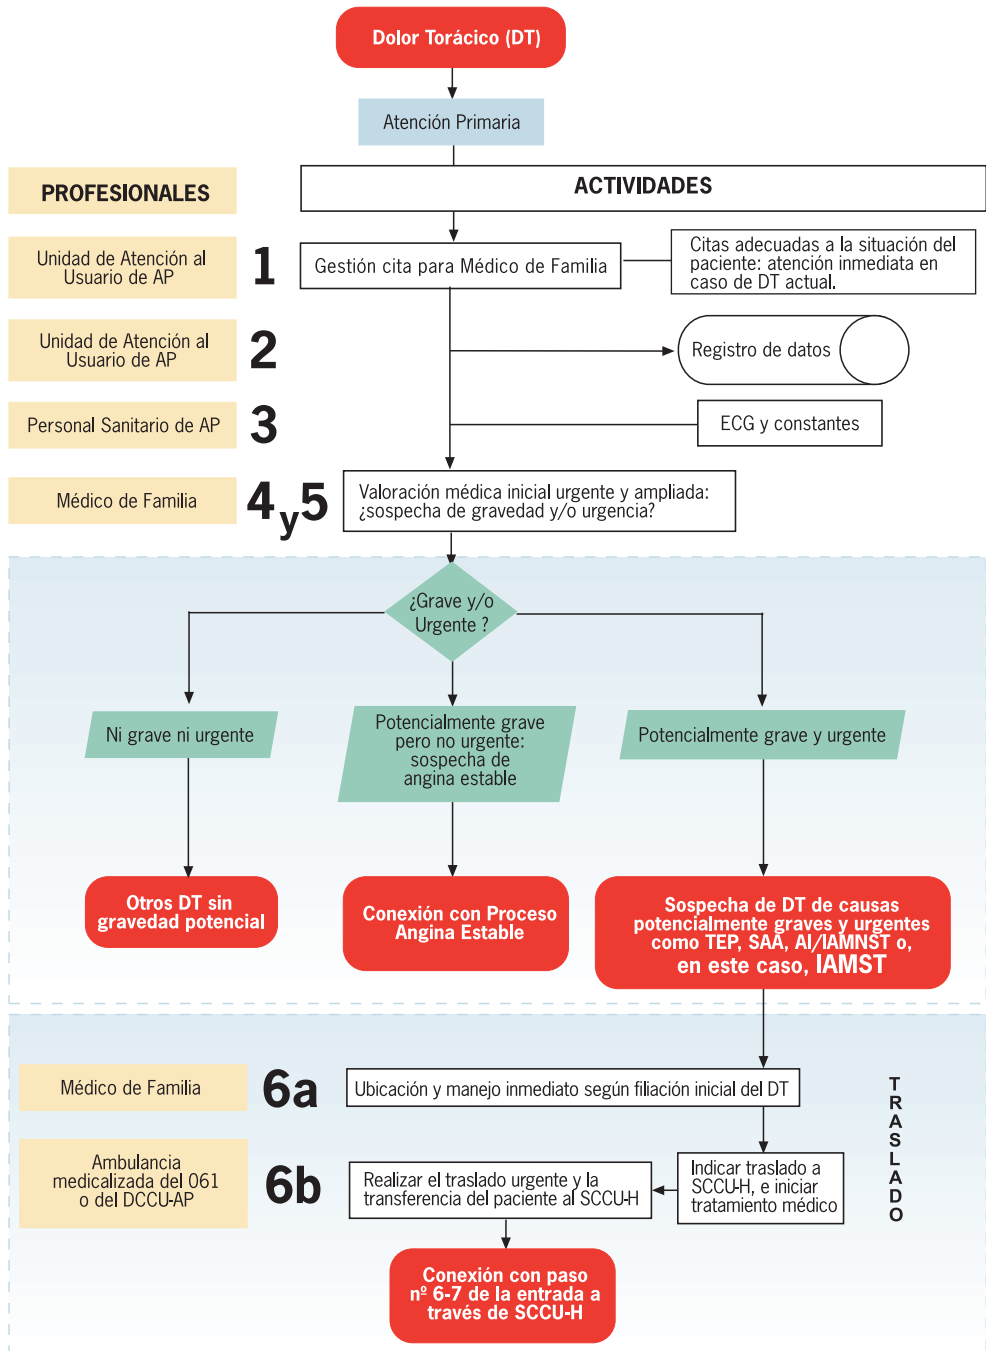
Dolor Torácico (DT)

Atención Primaria

PROFESIONALES

ACTIVIDADES

Unidad de Atención al Usuario de AP

1

Gestión cita para Médico de Familia

Citas adecuadas a la situación del paciente: atención inmediata en caso de DT actual.

Unidad de Atención al Usuario de AP

2

Registro de datos

Personal Sanitario de AP

3

ECG y constantes

Médico de Familia

4 y 5

Valoración médica inicial urgente y ampliada: ¿sospecha de gravedad y/o urgencia?

¿Grave y/o Urgente ?

Ni grave ni urgente

Potencialmente grave pero no urgente: sospecha de angina estable

Potencialmente grave y urgente

Otros DT sin gravedad potencial

Conexión con Proceso Angina Estable

Sospecha de DT de causas potencialmente graves y urgentes como TEP, SAA, AI/IAMNST o, en este caso, IAMST

Médico de Familia

6a

Ubicación y manejo inmediato según filiación inicial del DT

TRASLADO

Ambulancia medicalizada del 061 o del DCCU-AP

6b

Realizar el traslado urgente y la transferencia del paciente al SCCU-H

Indicar traslado a SCCU-H, e iniciar tratamiento médico

Conexión con paso nº 6-7 de la entrada a través de SCCU-H